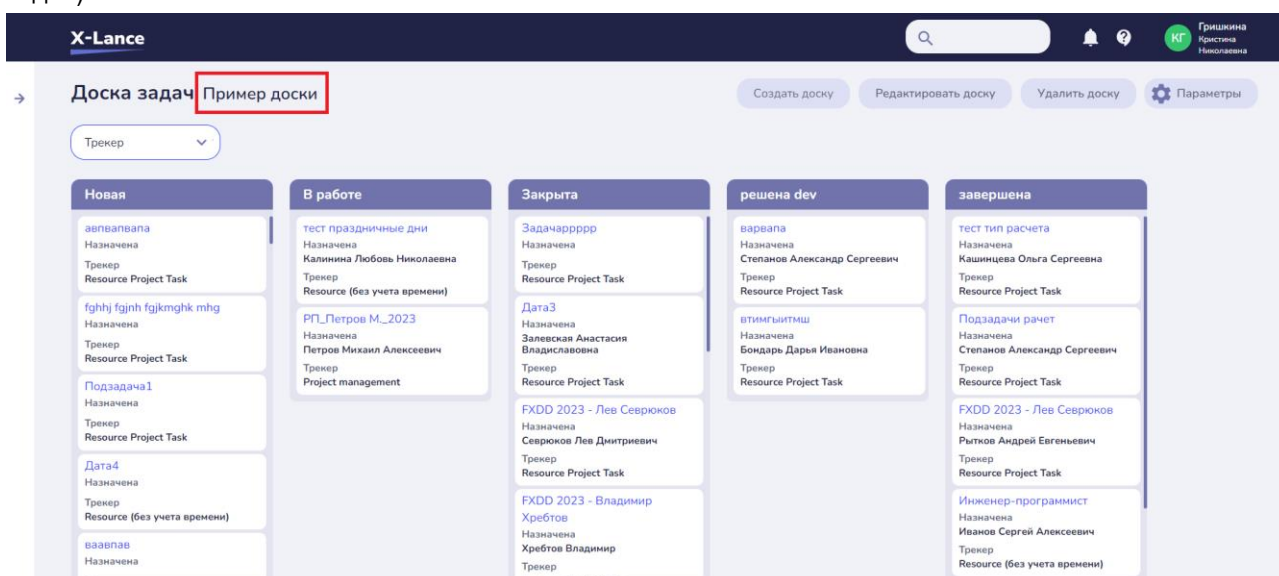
X-Lance

КГ Гришкина Кристина Николаевна

Доска задач Пример доски

Создать доску Редактировать доску Удалить доску Параметры

Трекер

Новая

авпавпвапа
Назначена
Трекер
Resource Project Task

fghhj fgjnh fgjkmghk mhg
Назначена
Трекер
Resource Project Task

Подзадача1
Назначена
Трекер
Resource Project Task

Дата4
Назначена
Трекер
Resource (без учета времени)

ваавпав
Назначена

В работе

тест праздничные дни
Назначена
Калинина Любовь Николаевна
Трекер
Resource (без учета времени)

РП_Петров М._2023
Назначена
Петров Михаил Алексеевич
Трекер
Project management

Закрыта

Задачаррррр
Назначена
Трекер
Resource Project Task

Дата3
Назначена
Залевская Анастасия Владиславовна
Трекер
Resource Project Task

FXDD 2023 - Лев Севрюков
Назначена
Севрюков Лев Дмитриевич
Трекер
Resource Project Task

FXDD 2023 - Владимир Хребтов
Назначена
Хребтов Владимир
Трекер

решена dev

варвапа
Назначена
Степанов Александр Сергеевич
Трекер
Resource Project Task

втимгыитмш
Назначена
Бондарь Дарья Ивановна
Трекер
Resource Project Task

завершена

тест тип расчета
Назначена
Кашинцева Ольга Сергеевна
Трекер
Resource Project Task

Подзадачи рачет
Назначена
Степанов Александр Сергеевич
Трекер
Resource Project Task

FXDD 2023 - Лев Севрюков
Назначена
Рытков Андрей Евгеньевич
Трекер
Resource Project Task

Инженер-программист
Назначена
Иванов Сергей Алексеевич
Трекер
Resource (без учета времени)